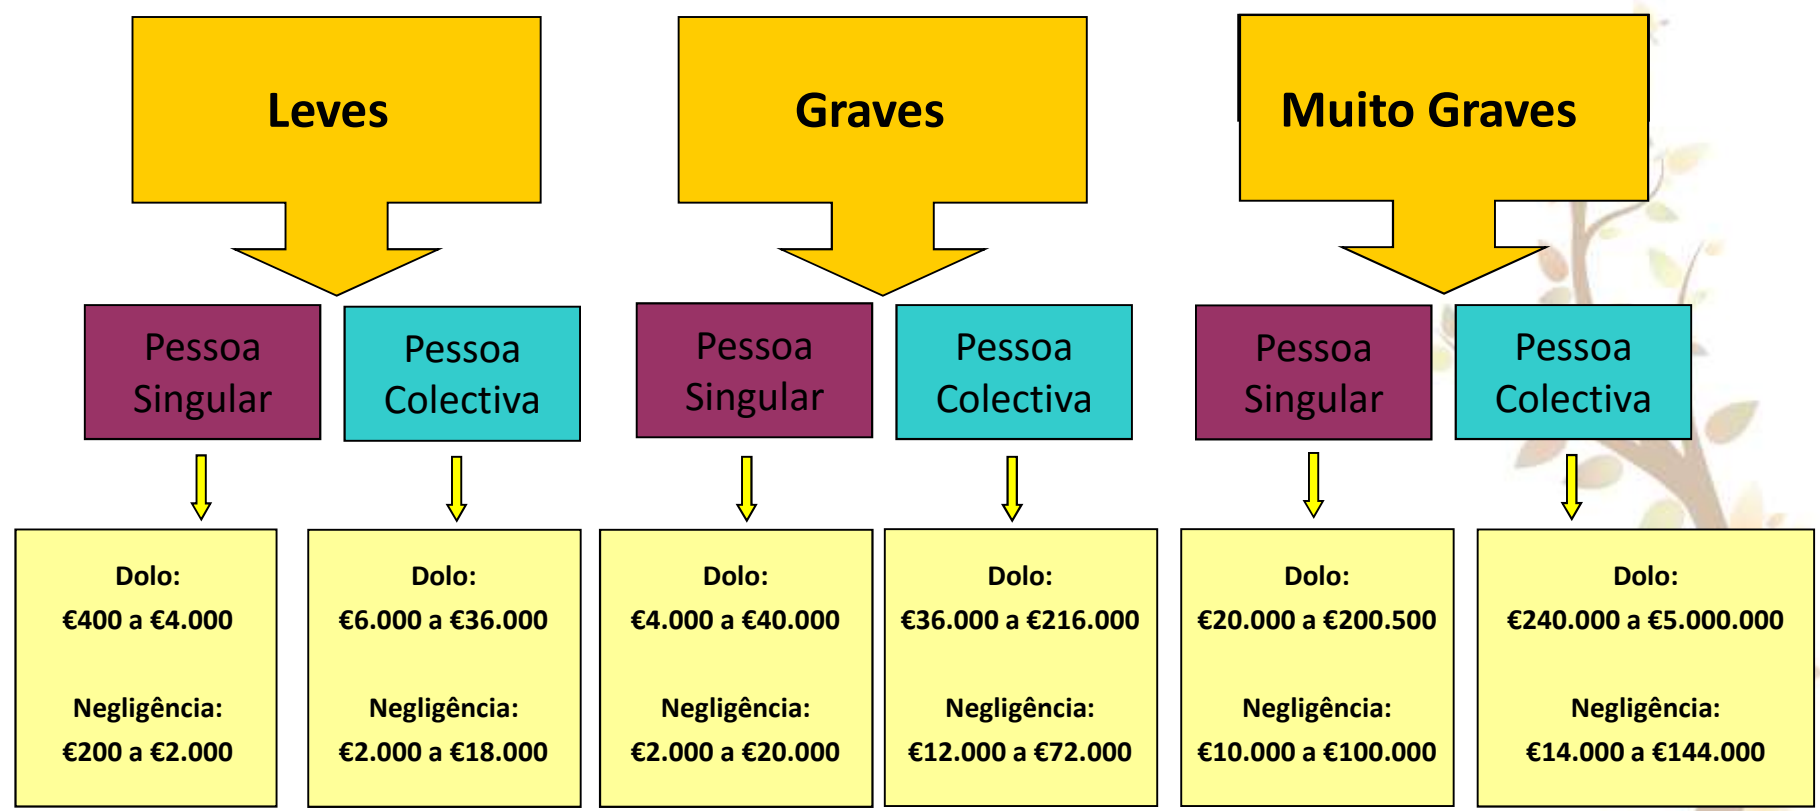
Leves

Graves

Muito Graves

Pessoa Singular

Pessoa Colectiva

Pessoa Singular

Pessoa Colectiva

Pessoa Singular

Pessoa Colectiva

Dolo:
€400 a €4.000

Negligência:
€200 a €2.000

Dolo:
€6.000 a €36.000

Negligência:
€2.000 a €18.000

Dolo:
€4.000 a €40.000

Negligência:
€2.000 a €20.000

Dolo:
€36.000 a €216.000

Negligência:
€12.000 a €72.000

Dolo:
€20.000 a €200.500

Negligência:
€10.000 a €100.000

Dolo:
€240.000 a €5.000.000

Negligência:
€14.000 a €144.000